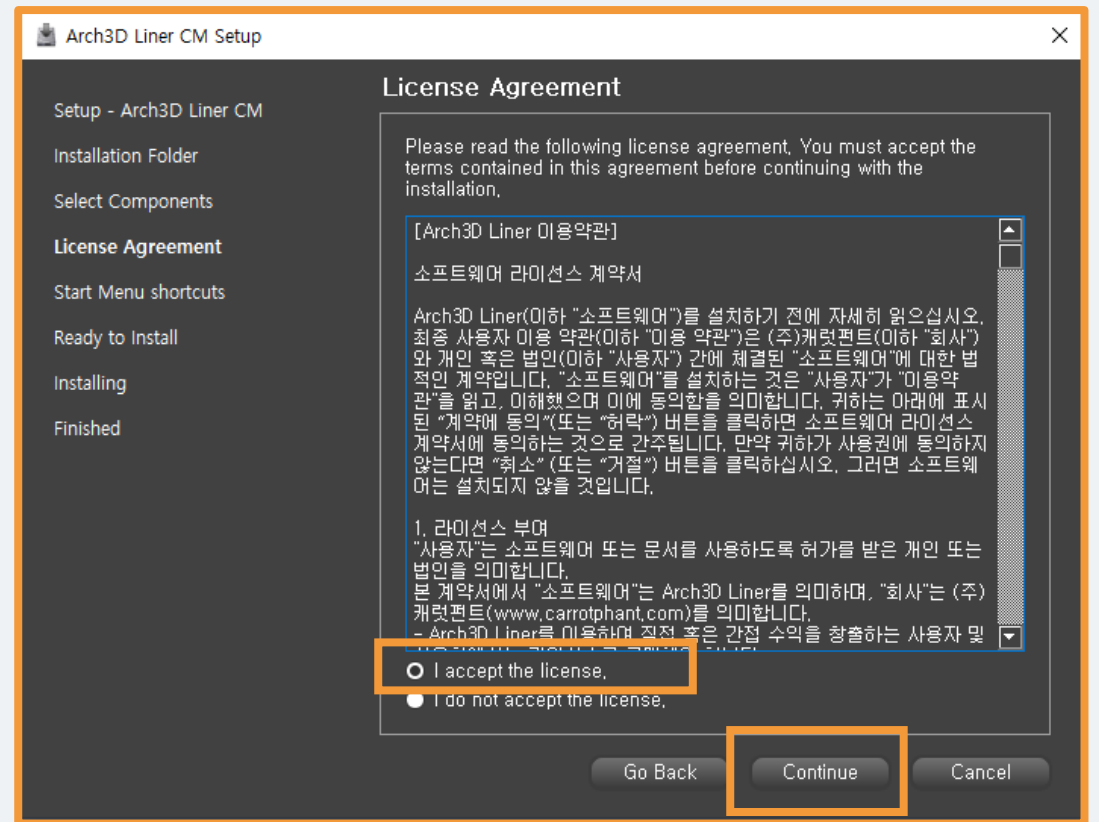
Arch3D Liner CM Setup

Setup - Arch3D Liner CM
Installation Folder
Select Components
License Agreement
Start Menu shortcuts
Ready to Install
Installing
Finished

License Agreement

Please read the following license agreement. You must accept the terms contained in this agreement before continuing with the installation.

[Arch3D Liner 이용약관]

소프트웨어 라이선스 계약서

Arch3D Liner(이하 "소프트웨어")를 설치하기 전에 자세히 읽으십시오. 최종 사용자 이용 약관(이하 "이용 약관")은 (주)캐럿펀트(이하 "회사")와 개인 혹은 법인(이하 "사용자") 간에 체결된 "소프트웨어"에 대한 법적인 계약입니다. "소프트웨어"를 설치하는 것은 "사용자"가 "이용약관"을 읽고, 이해했으며 이에 동의함을 의미합니다. 귀하는 아래에 표시된 "계약에 동의"(또는 "허락") 버튼을 클릭하면 소프트웨어 라이선스 계약서에 동의하는 것으로 간주됩니다. 만약 귀하가 사용권에 동의하지 않는다면 "취소" (또는 "거절") 버튼을 클릭하십시오. 그러면 소프트웨어는 설치되지 않을 것입니다.

1. 라이선스 부여
"사용자"는 소프트웨어 또는 문서를 사용하도록 허가를 받은 개인 또는 법인을 의미합니다.
본 계약서에서 "소프트웨어"는 Arch3D Liner를 의미하며, "회사"는 (주)캐럿펀트(www.carrotphant.com)를 의미합니다.
- Arch3D Liner를 이용하여 직접 혹은 간접 수익을 창출하는 사용자 및 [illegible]

I accept the license.
I do not accept the license.

Go Back
Continue
Cancel